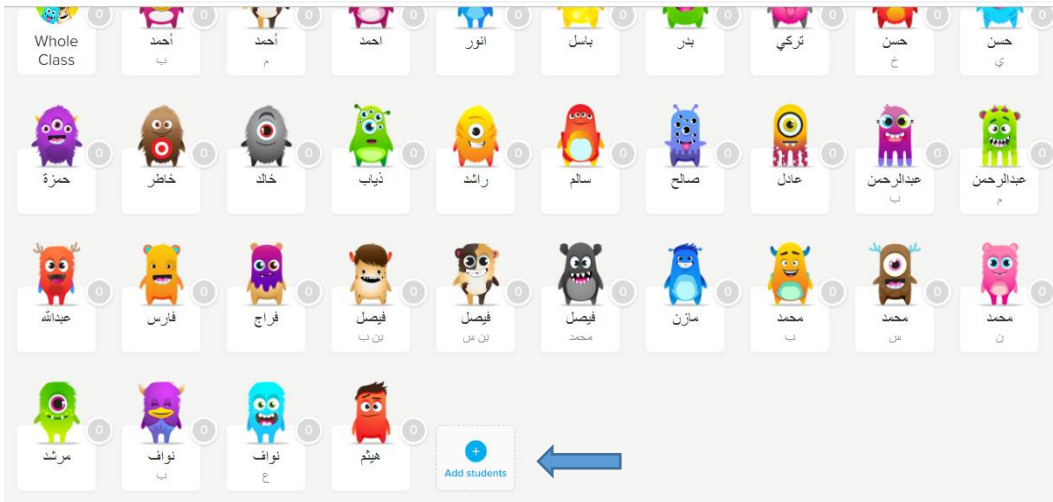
0 Whole Class
0 أحمد ب
0 أحمد م
0 احمد
0 انور
0 باسل
0 بدر
0 تركي
0 حسن خ
0 حسن ي

0 حمزة
0 خاطر
0 خالد
0 ذياب
0 راشد
0 سالم
0 صالح
0 عادل
0 عبدالرحمن ب
0 عبدالرحمن م

0 عبدالله
0 فارس
0 فراج
0 فيصل بن ب
0 فيصل بن س
0 فيصل محمد
0 مازن
0 محمد ب
0 محمد س
0 محمد ن

0 مرشد
0 نواف ب
0 نواف ع
0 هيثم
+ Add students